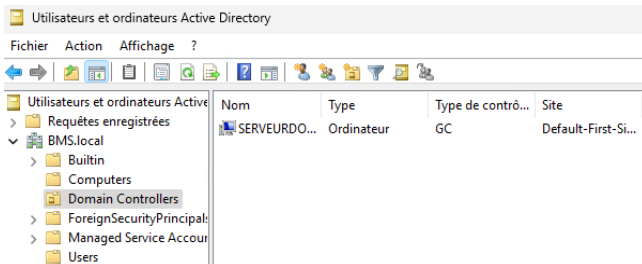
Utilisateurs et ordinateurs Active Directory

Fichier Action Affichage ?

Utilisateurs et ordinateurs Active
Requêtes enregistrées
BMS.local
Builtin
Computers
Domain Controllers
ForeignSecurityPrincipals
Managed Service Accour
Users

| Nom | Type | Type de contrô... | Site |
|---|---|---|---|
| SERVEURDO... | Ordinateur | GC | Default-First-Si... |